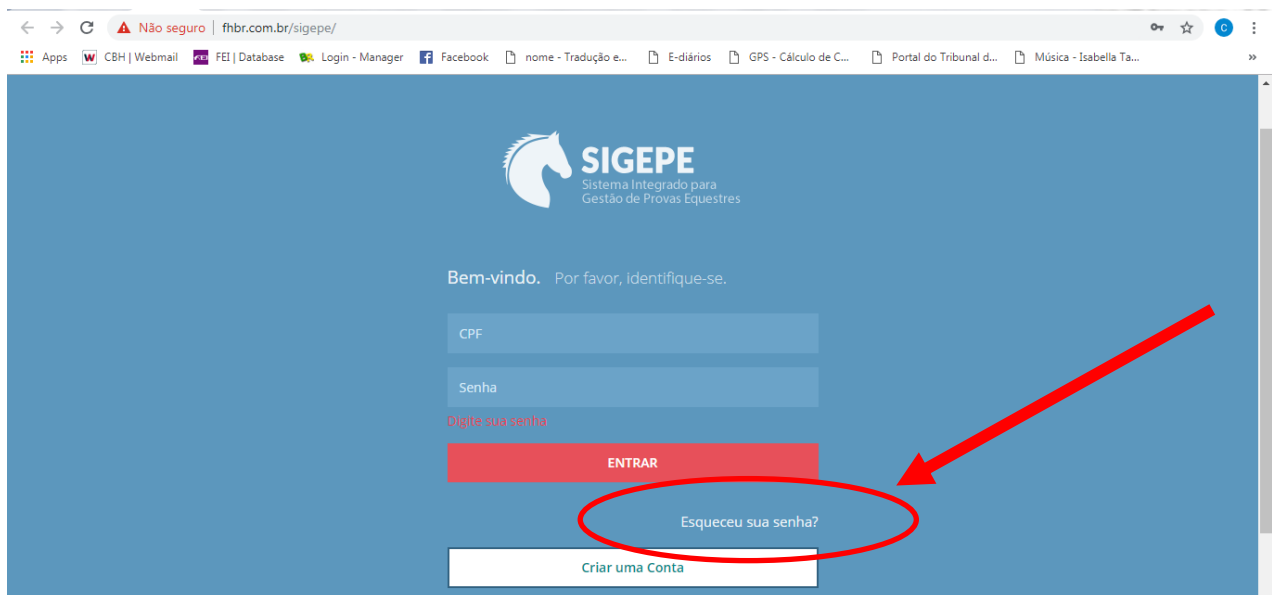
Não seguro | fhbr.com.br/sigepe/

Apps CBH | Webmail FEI | Database Login - Manager Facebook nome - Tradução e... E-diários GPS - Cálculo de C... Portal do Tribunal d... Música - Isabella Ta...

SIGEPE
Sistema Integrado para Gestão de Provas Equestres

Bem-vindo. Por favor, identifique-se.

CPF

Senha

Digite sua senha

ENTRAR

Esqueceu sua senha?

Criar uma Conta